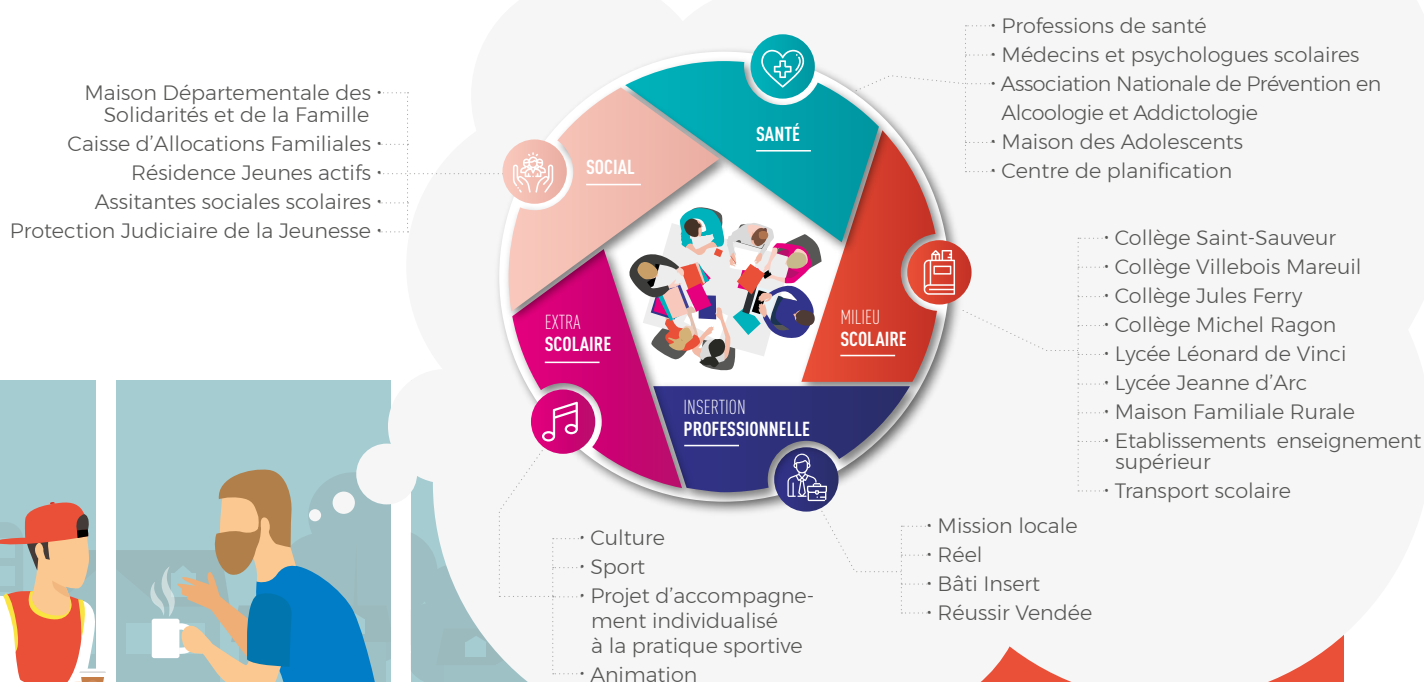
Maison Départementale des Solidarités et de la Famille
Caisse d'Allocations Familiales
Résidence Jeunes actifs
Assitantes sociales scolaires
Protection Judiciaire de la Jeunesse

SOCIAL

SANTÉ

Professions de santé
Médecins et psychologues scolaires
Association Nationale de Prévention en Alcoologie et Addictologie
Maison des Adolescents
Centre de planification

MILIEU SCOLAIRE

Collège Saint-Sauveur
Collège Villebois Mareuil
Collège Jules Ferry
Collège Michel Ragon
Lycée Léonard de Vinci
Lycée Jeanne d'Arc
Maison Familiale Rurale
Etablissements enseignement supérieur
Transport scolaire

EXTRA SCOLAIRE

INSERTION PROFESSIONNELLE

Culture
Sport
Projet d'accompagnement individualisé à la pratique sportive
Animation

Mission locale
Réel
Bâti Insert
Réussir Vendée